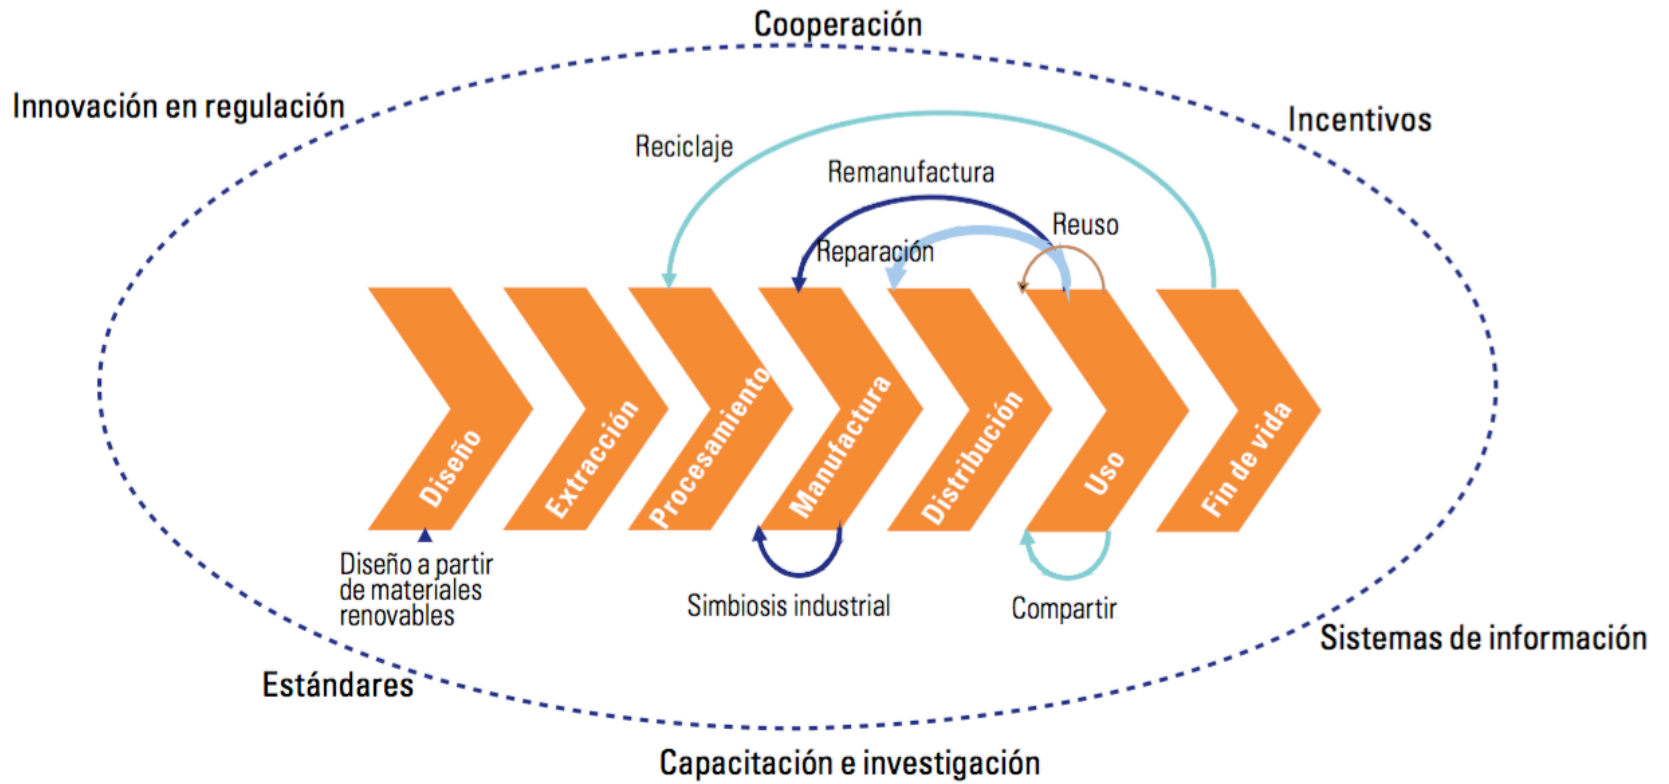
Cooperación

Innovación en regulación

Incentivos

Reciclaje

Remanufactura

Reuso

Reparación

Diseño

Extracción

Procesamiento

Manufactura

Distribución

Uso

Fin de vida

Diseño a partir de materiales renovables

Simbiosis industrial

Compartir

Sistemas de información

Estándares

Capacitación e investigación